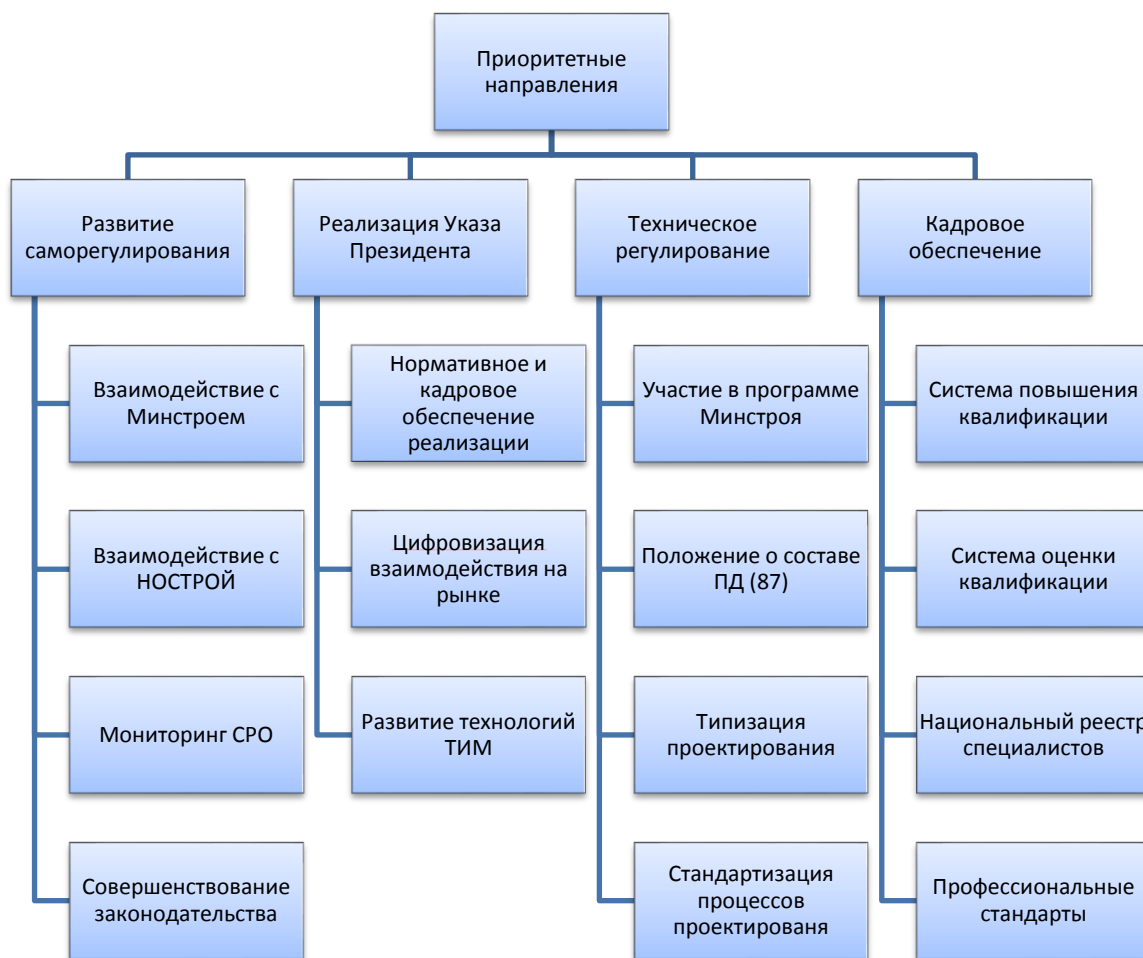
Приоритетные направления

Развитие саморегулирования

Взаимодействие с Минстроем

Взаимодействие с НОСТРОЙ

Мониторинг СРО

Совершенствование законодательства

Реализация Указа Президента

Нормативное и кадровое обеспечение реализации

Цифровизация взаимодействия на рынке

Развитие технологий ТИМ

Техническое регулирование

Участие в программе Минстроя

Положение о составе ПД (87)

Типизация проектирования

Стандартизация процессов проектированя

Кадровое обеспечение

Система повышения квалификации

Система оценки квалификации

Национальный реестр специалистов

Профессиональные стандарты